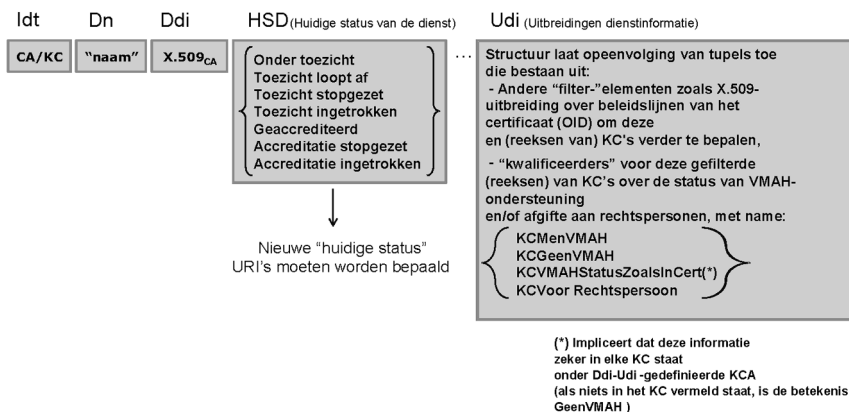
Idt Dn Ddi HSD(Huidige status van de dienst) Udi (Uitbreidingen dienstinformatie)

CA/KC "naam" X.509$_{CA}$

Onder toezicht
Toezicht loopt af
Toezicht stopgezet
Toezicht ingetrokken
Geaccrediteerd
Accreditatie stopgezet
Accreditatie ingetrokken

...

Structuur laat opeenvolging van tupels toe die bestaan uit:
- Andere "filter-"elementen zoals X.509-uitbreiding over beleidslijnen van het certificaat (OID) om deze en (reeksen van) KC's verder te bepalen,
- "kwalificeerders" voor deze gefilterde (reeksen) van KC's over de status van VMAH-ondersteuning en/of afgifte aan rechtspersonen, met name:

KCMenVMAH
KCGeenVMAH
KCVMAHStatusZoalsInCert(*)
KCVoor Rechtspersoon

Nieuwe "huidige status" URI's moeten worden bepaald

(*) Impliceert dat deze informatie zeker in elke KC staat onder Ddi-Udi -gedefinieerde KCA (als niets in het KC vermeld staat, is de betekenis GeenVMAH )